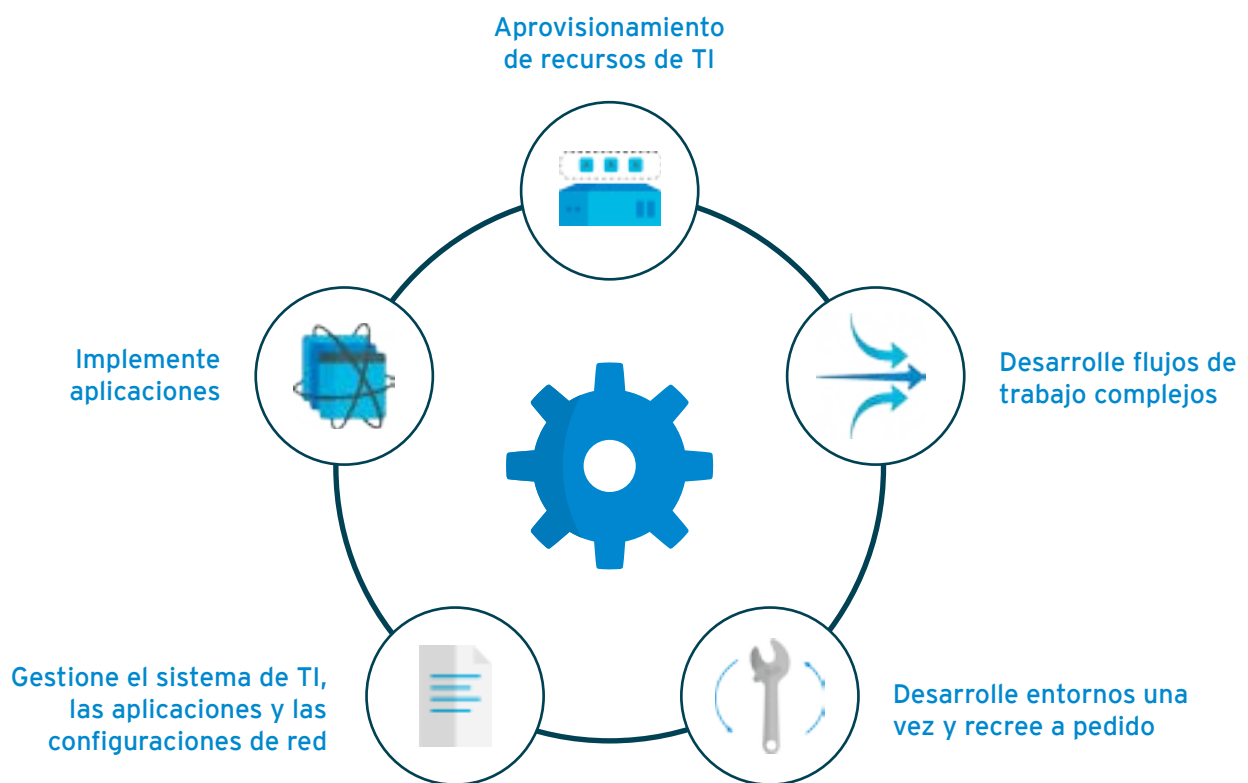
Aprovisionamiento de recursos de TI

Implemente aplicaciones

Desarrolle flujos de trabajo complejos

Gestione el sistema de TI, las aplicaciones y las configuraciones de red

Desarrolle entornos una vez y recree a pedido